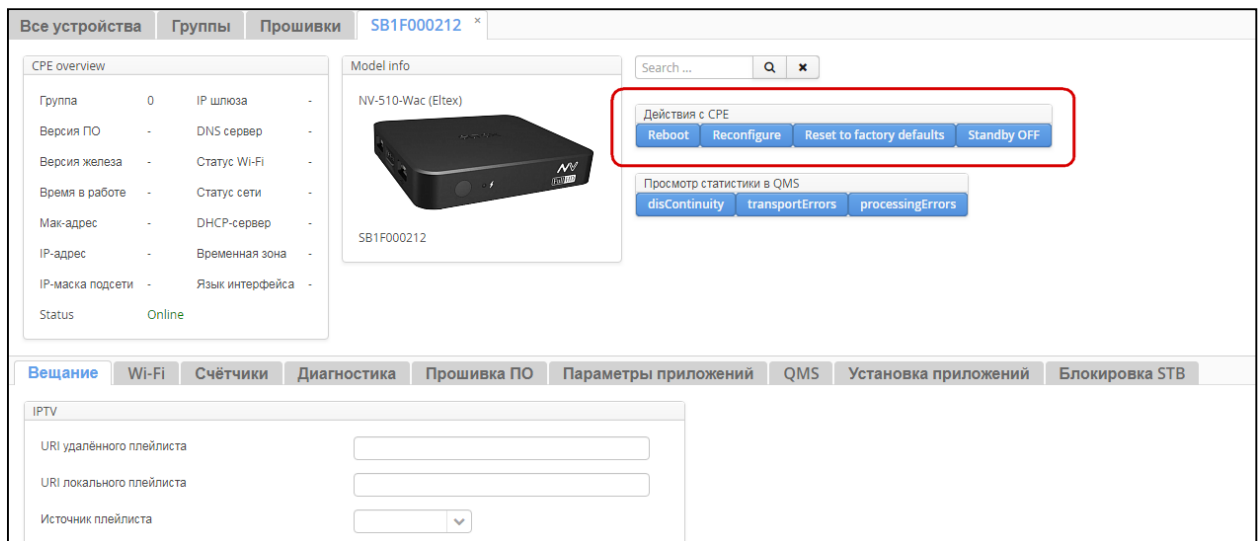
Все устройства | Группы | Прошивки | SB1F000212 ×

CPE overview

| | | | |
|---|---|---|---|
| Группа | 0 | IP шлюза | - |
| Версия ПО | - | DNS сервер | - |
| Версия железа | - | Статус Wi-Fi | - |
| Время в работе | - | Статус сети | - |
| Мак-адрес | - | DHCP-сервер | - |
| IP-адрес | - | Временная зона | - |
| IP-маска подсети | - | Язык интерфейса | - |
| Status | Online | | |

Model info

NV-510-Wac (Eltex)

SB1F000212

Search ...

Действия с CPE

Reboot | Reconfigure | Reset to factory defaults | Standby OFF

Просмотр статистики в QMS

disContinuity | transportErrors | processingErrors

Вещание | Wi-Fi | Счётчики | Диагностика | Прошивка ПО | Параметры приложений | QMS | Установка приложений | Блокировка STB

IPTV

URI удалённого плейлиста

URI локального плейлиста

Источник плейлиста